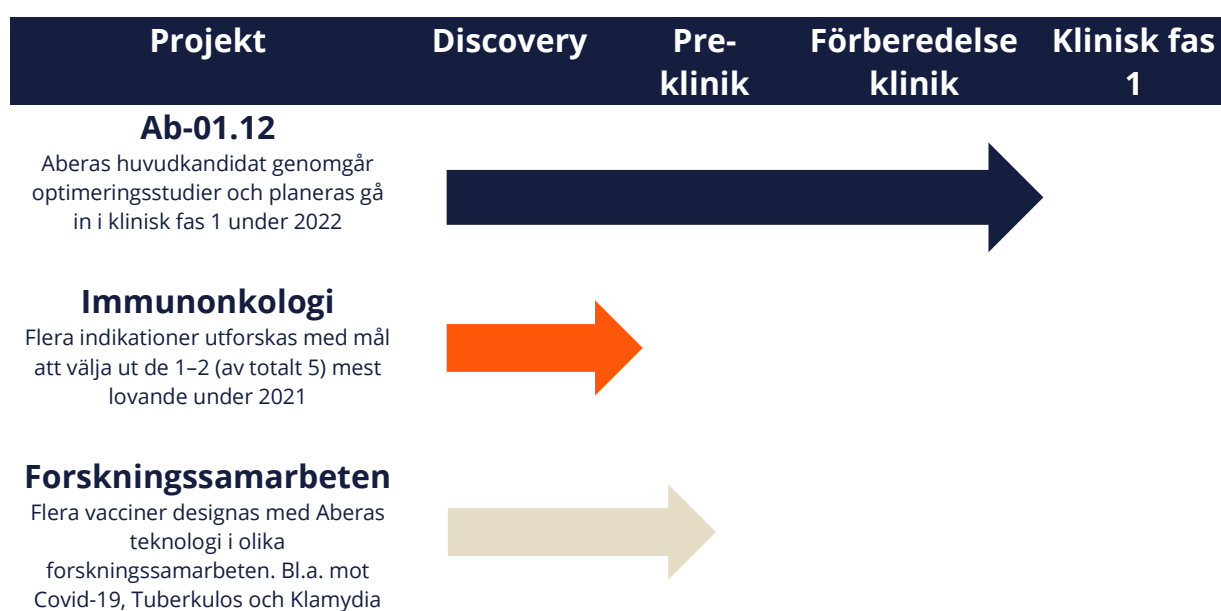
| Projekt | Discovery | Pre-klinik | Förberedelse klinik | Klinisk fas 1 |
|---|---|---|---|---|

**Ab-01.12**
Aberas huvudkandidat genomgår optimeringsstudier och planeras gå in i klinisk fas 1 under 2022

**Immunonkologi**
Flera indikationer utforskas med mål att välja ut de 1–2 (av totalt 5) mest lovande under 2021

**Forskningssamarbeten**
Flera vacciner designas med Aberas teknologi i olika forskningssamarbeten. Bl.a. mot Covid-19, Tuberkulos och Klamydia